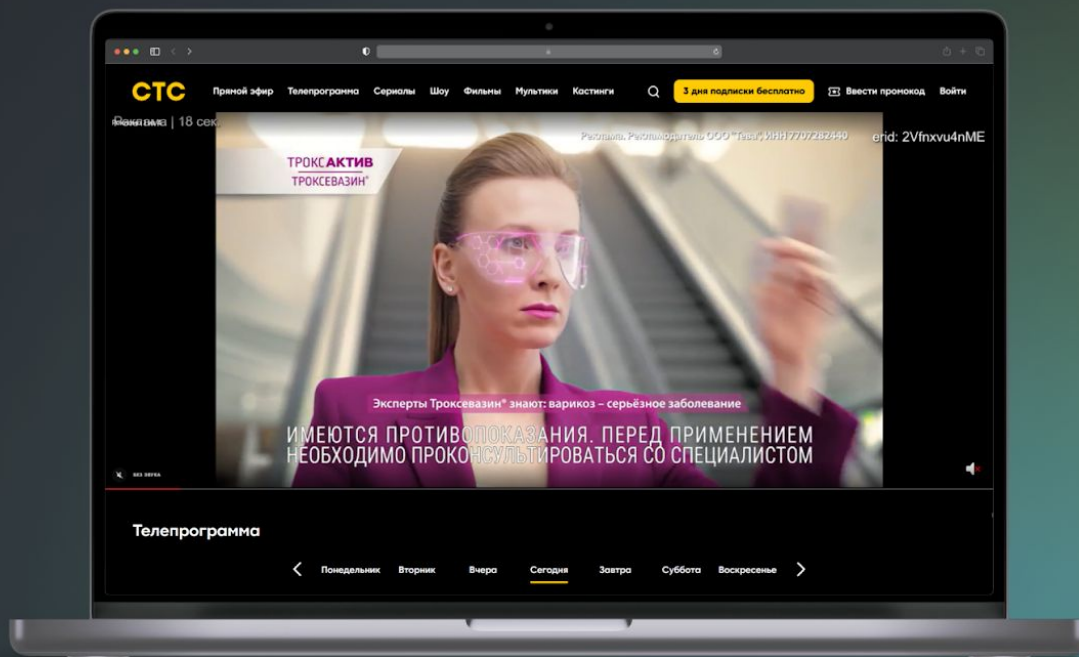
СТС Прямой эфир Телепрограмма Сериалы Шоу Фильмы Мультики Кастинги 3 дня подписки бесплатно Ввести промокод Войти

Реклама | 18 сек.

Реклама. Рекламодатель ООО "Тева", ИНН 7707282440

erid: 2Vfnxvu4nME

ТРОКСАКТИВ
ТРОКСЕВАЗИН®

Эксперты Троксевазин® знают: варикоз – серьёзное заболевание

ИМЕЮТСЯ ПРОТИВОПОКАЗАНИЯ. ПЕРЕД ПРИМЕНЕНИЕМ НЕОБХОДИМО ПРОКОНСУЛЬТИРОВАТЬСЯ СО СПЕЦИАЛИСТОМ

Телепрограмма

Понедельник Вторник Вчера Сегодня Завтра Суббота Воскресенье